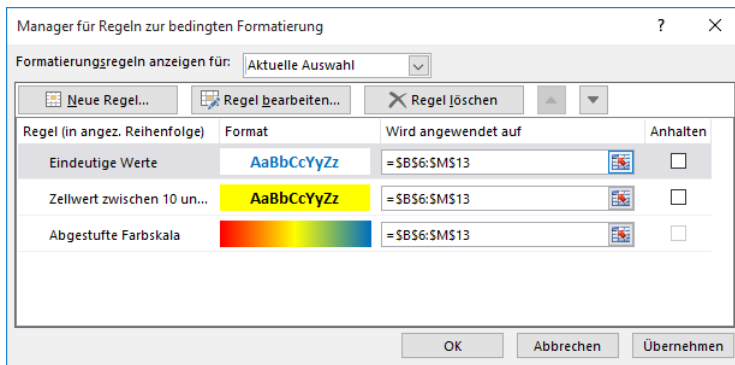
Manager für Regeln zur bedingten Formatierung

?

Formatierungsregeln anzeigen für: Aktuelle Auswahl

Neue Regel... Regel bearbeiten... Regel löschen

| Regel (in angez. Reihenfolge) | Format | Wird angewendet auf | Anhalten |
|---|---|---|---|
| Eindeutige Werte | AaBbCcYyZz | =$B$6:$M$13 | |
| Zellwert zwischen 10 un... | AaBbCcYyZz | =$B$6:$M$13 | |
| Abgestufte Farbskala | | =$B$6:$M$13 | |

OK Abbrechen Übernehmen